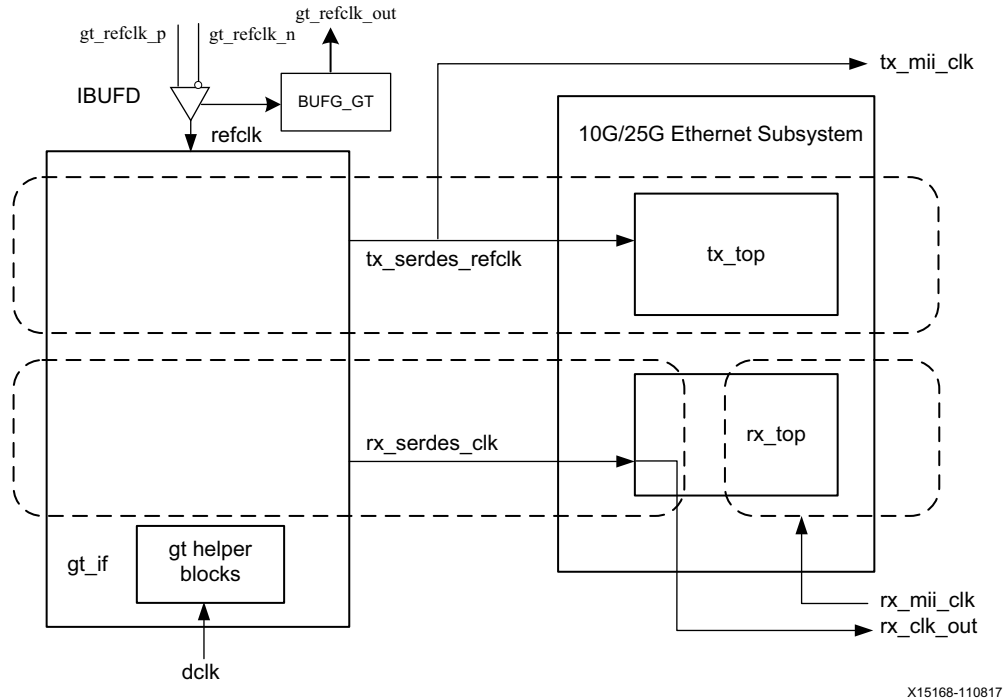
gt_refclk_out
gt_refclk_p
gt_refclk_n
tx_mii_clk
IBUFD
BUFG_GT
refclk
10G/25G Ethernet Subsystem
tx_serdes_refclk
tx_top
rx_top
rx_serdes_clk
gt_if
gt helper blocks
rx_mii_clk
rx_clk_out
dclk
X15168-110817